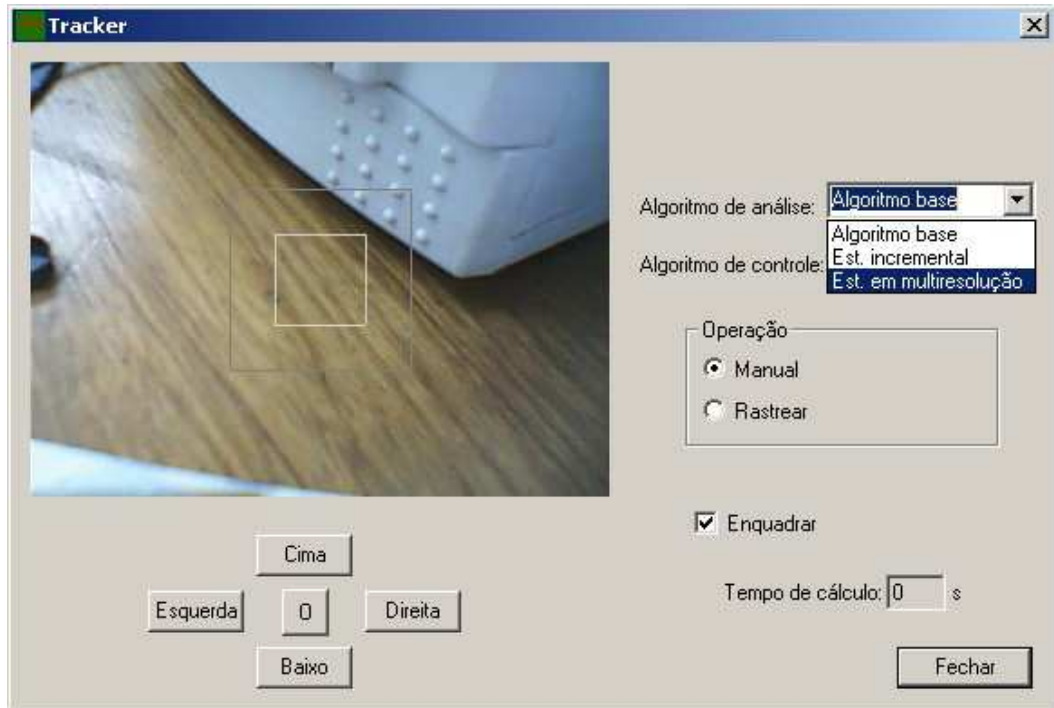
Tracker

Algoritmo de análise: Algoritmo base
Algoritmo base
Est. incremental
Algoritmo de controle: Est. em multiresolução

Operação
Manual
Rastrear

Enquadrar

Tempo de cálculo: 0 s

Cima
Esquerda 0 Direita
Baixo

Fechar